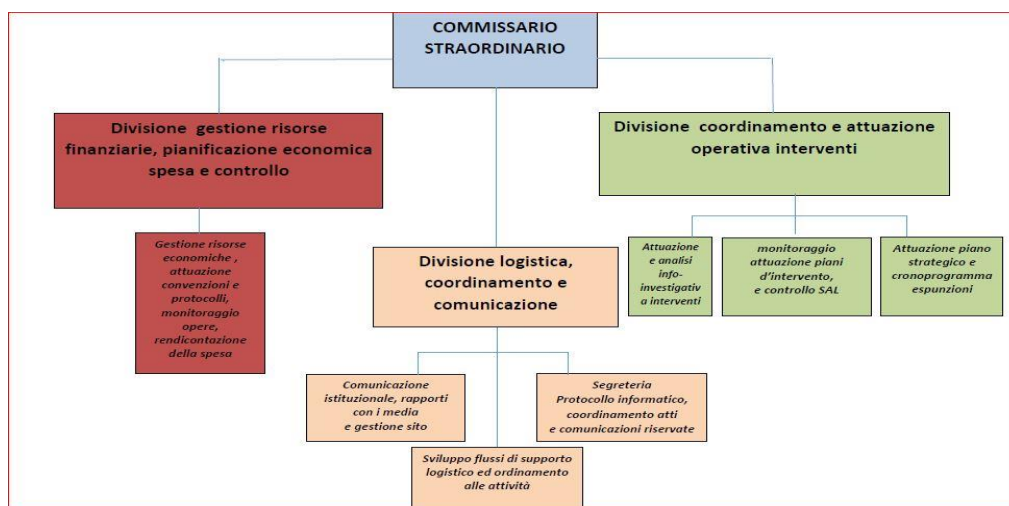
COMMISSARIO STRAORDINARIO

Divisione gestione risorse finanziarie, pianificazione economica spesa e controllo

Gestione risorse economiche , attuazione convenzioni e protocolli, monitoraggio opere, rendicontazione della spesa

Divisione logistica, coordinamento e comunicazione

Comunicazione istituzionale, rapporti con i media e gestione sito

Segreteria Protocollo informatico, coordinamento atti e comunicazioni riservate

Sviluppo flussi di supporto logistico ed ordinamento alle attività

Divisione coordinamento e attuazione operativa interventi

Attuazione e analisi info-investigativ a interventi

monitoraggio attuazione piani d'intervento, e controllo SAL

Attuazione piano strategico e cronoprogramma espunzioni